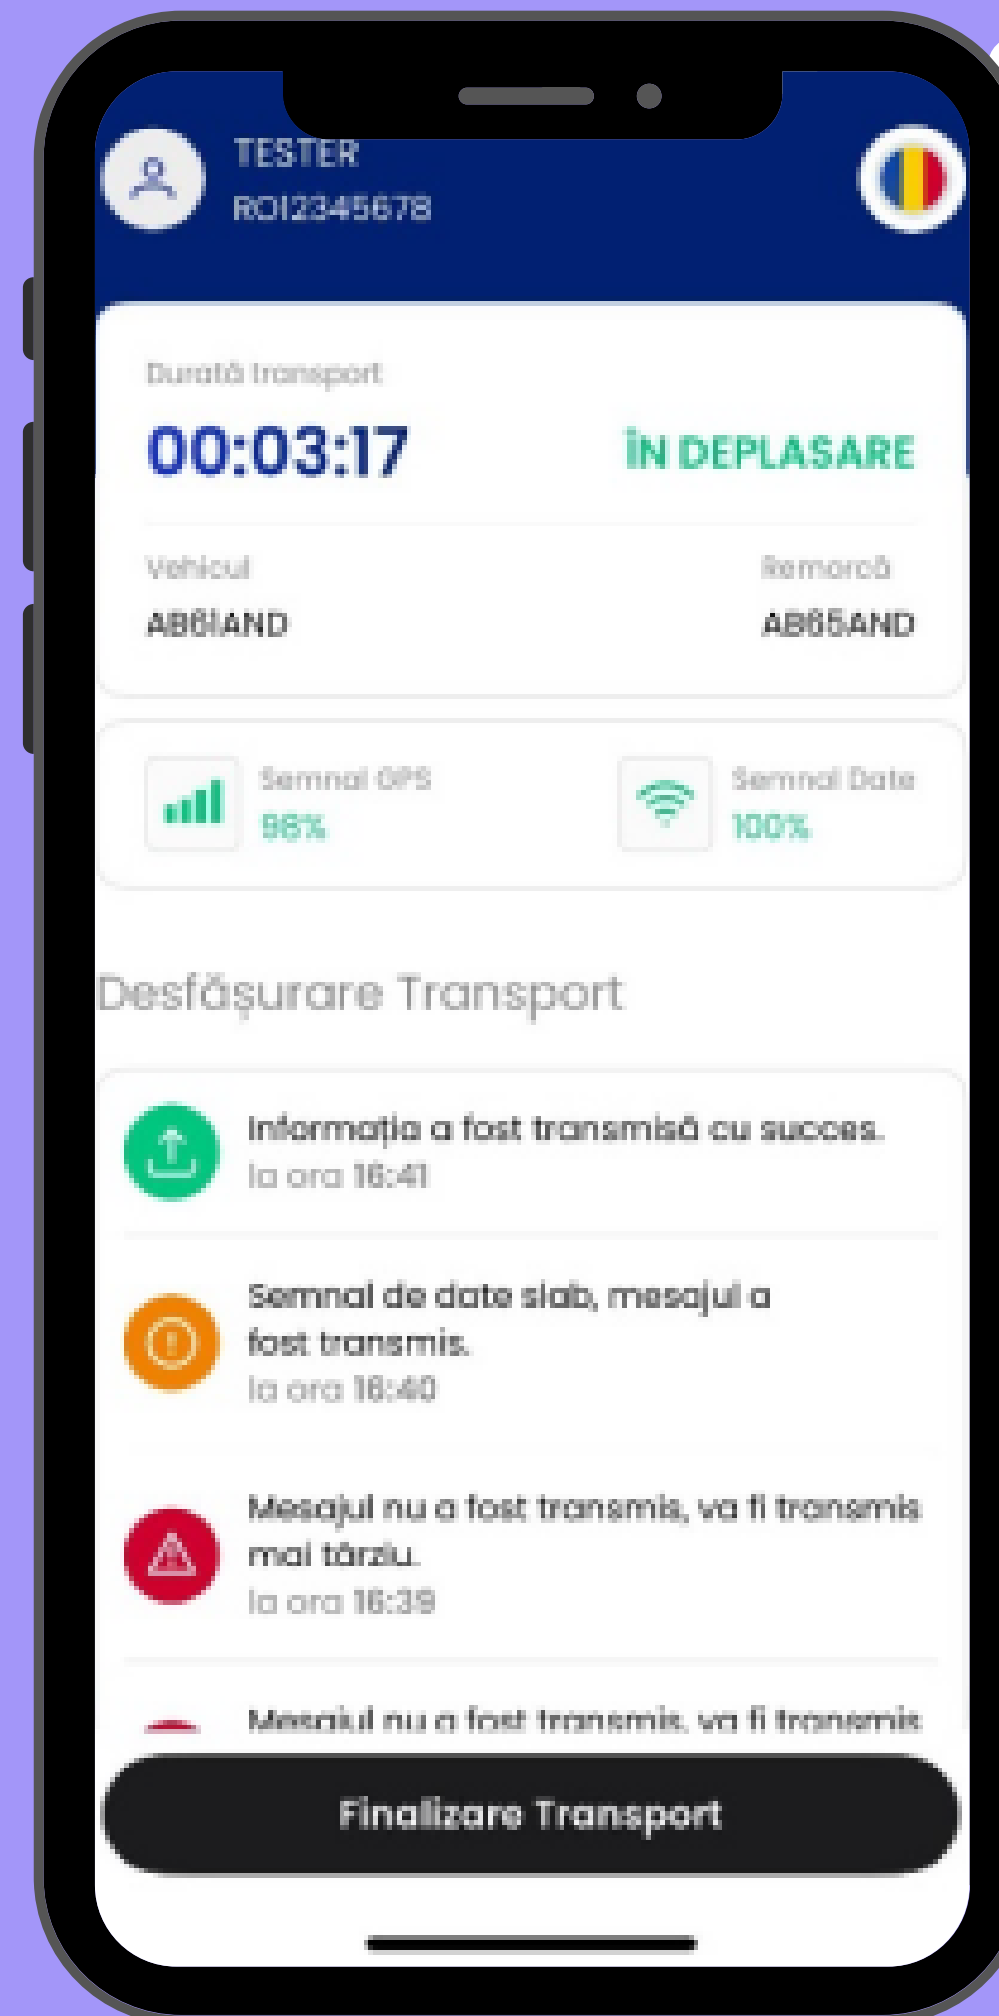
TESTER
RO12345678

Durată transport
00:03:17
ÎN DEPLASARE

Vehicul
AB81AND

Remorcă
AB85AND

Semnal GPS
96%

Semnal Date
100%

Desfășurare Transport

Informația a fost transmisă cu succes.
la ora 16:41

Semnal de date slab, mesajul a fost transmis.
la ora 16:40

Mesajul nu a fost transmis, va fi transmis mai târziu.
la ora 16:39

Mesajul nu a fost transmis, va fi transmis

Finalizare Transport